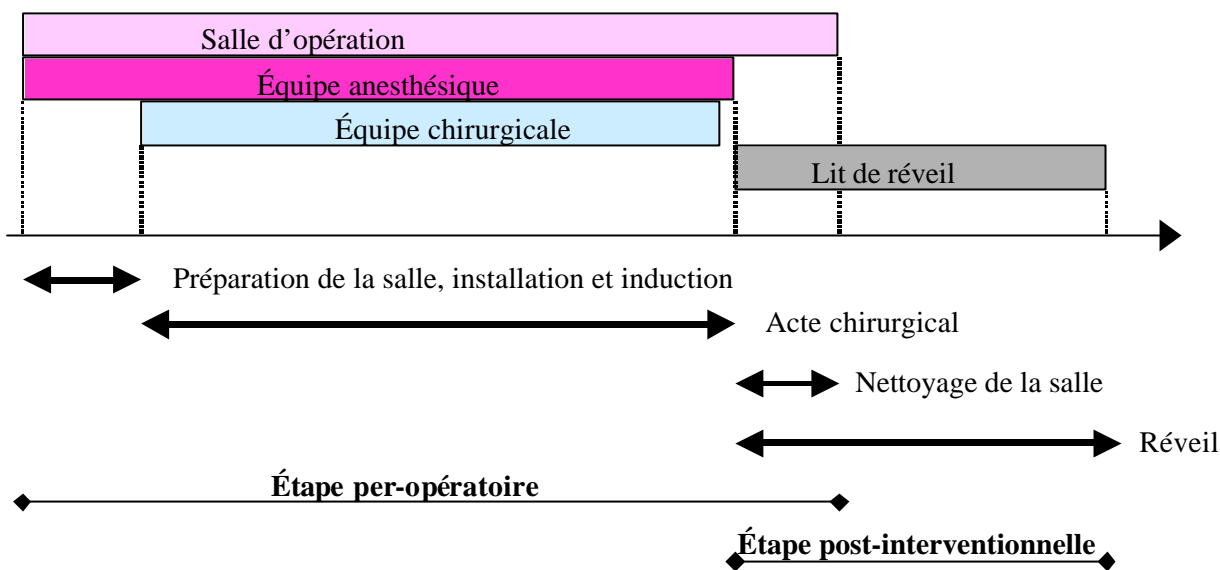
Salle d’opération

Équipe anesthésique

Équipe chirurgicale

Lit de réveil

Préparation de la salle, installation et induction

Acte chirurgical

Nettoyage de la salle

Réveil

Étape per-opératoire

Étape post-interventionnelle